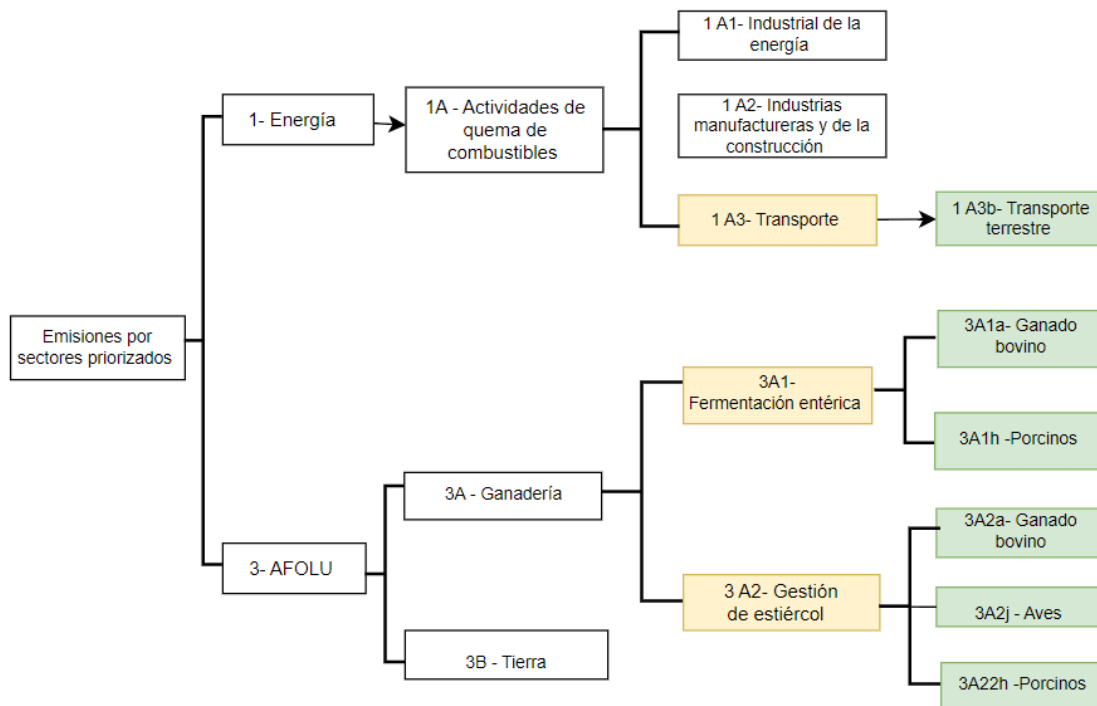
Emisiones por sectores priorizados

1- Energía

1A - Actividades de quema de combustibles

1 A1- Industrial de la energía

1 A2- Industrias manufactureras y de la construcción

1 A3- Transporte

1 A3b- Transporte terrestre

3- AFOLU

3A - Ganadería

3A1- Fermentación entérica

3A1a- Ganado bovino

3A1h -Porcinos

3 A2- Gestión de estiércol

3A2a- Ganado bovino

3A2j - Aves

3A22h -Porcinos

3B - Tierra